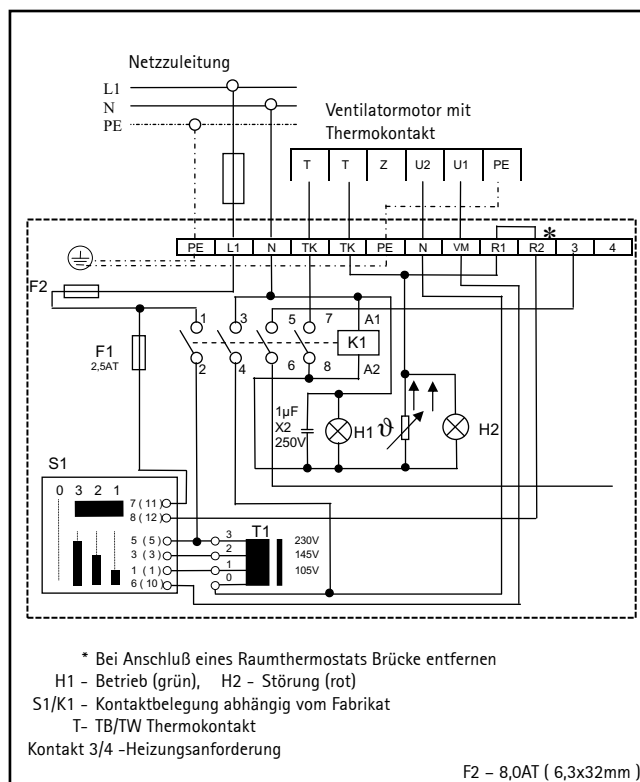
Netzzuleitung

L1
N
PE

Ventilatormotor mit Thermokontakt

| T | T | Z | U2 | U1 | PE |
|---|---|---|---|---|---|

*

| PE | L1 | N | TK | TK | PE | N | VM | R1 | R2 | 3 | 4 |
|---|---|---|---|---|---|---|---|---|---|---|---|

F2

F1
2,5AT

1 3 5 7 A1
K1
2 4 6 8 A2

1µF
X2
250V

H1 $\vartheta$ H2

S1
0 3 2 1
7 (11)
8 (12)
5 (5)
3 (3)
1 (1)
6 (10)

3
2
1
0
T1
230V
145V
105V

* Bei Anschluß eines Raumthermostats Brücke entfernen
H1 - Betrieb (grün), H2 - Störung (rot)
S1/K1 - Kontaktbelegung abhängig vom Fabrikat
T- TB/TW Thermokontakt
Kontakt 3/4 -Heizungsanforderung

F2 – 8,0AT ( 6,3x32mm )